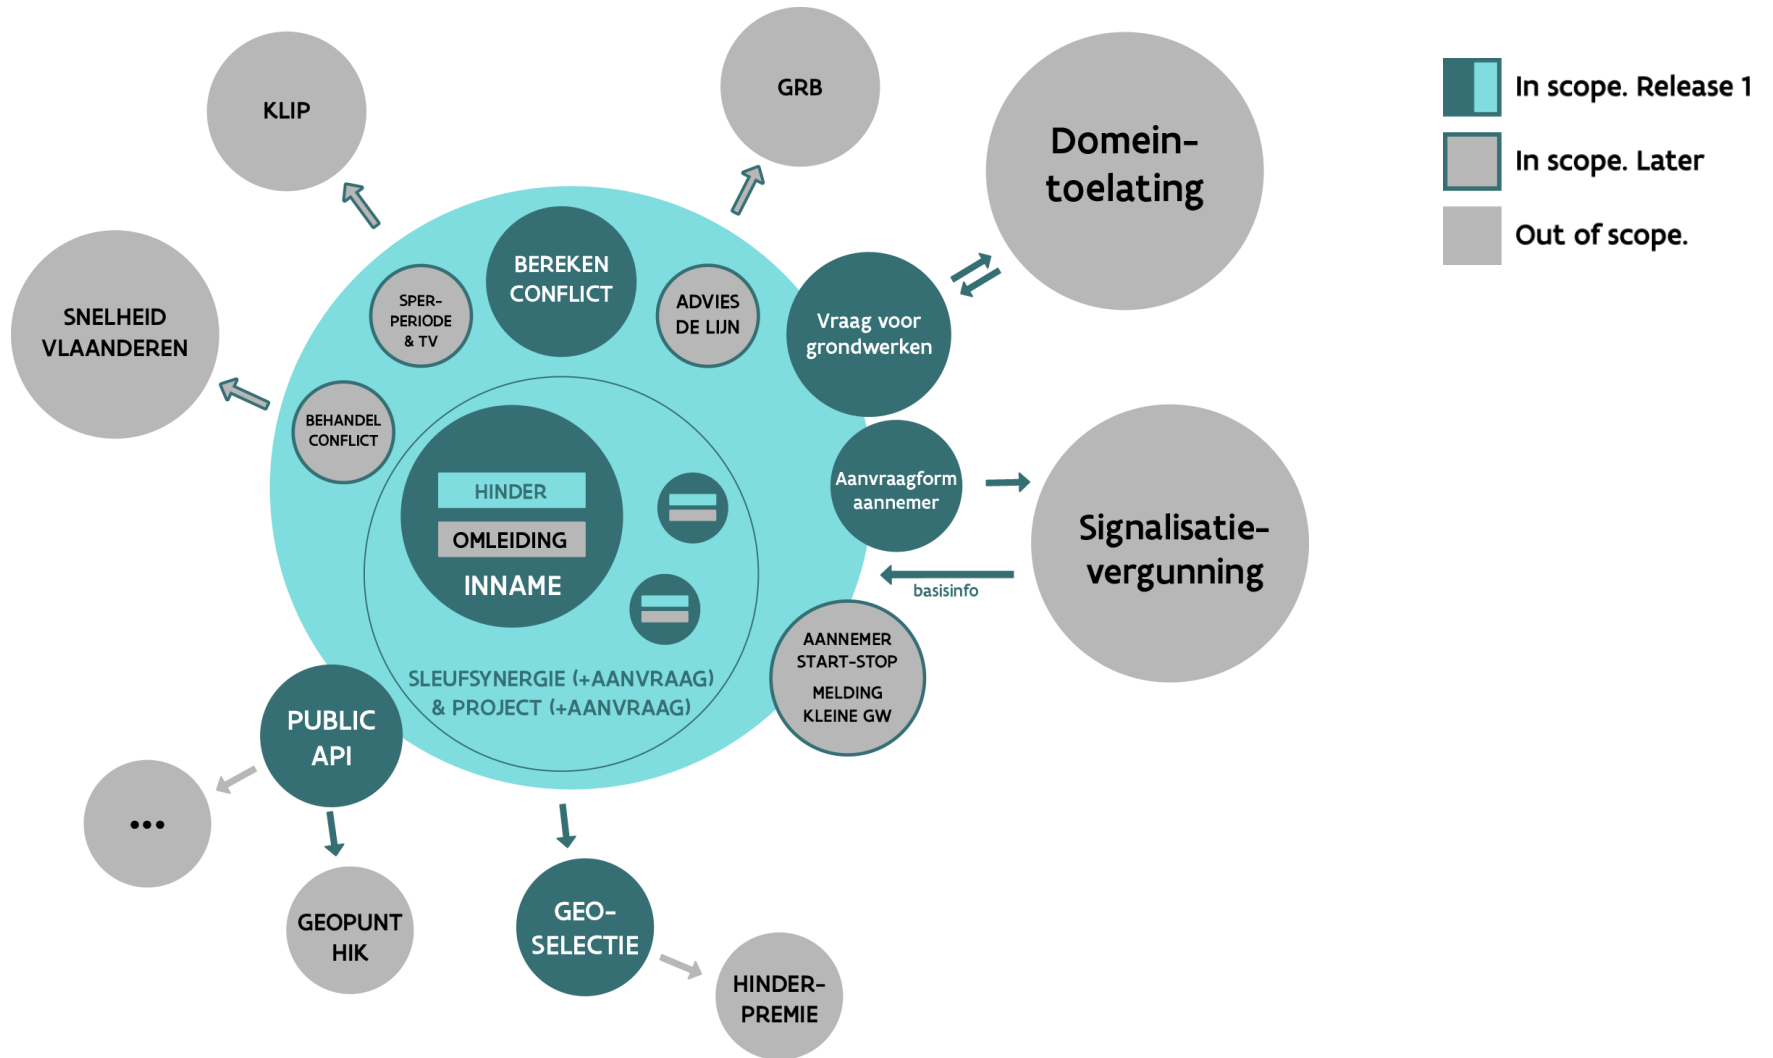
KLIP

GRB

Domein-toelating

In scope. Release 1

In scope. Later

Out of scope.

SNELHEID VLAANDEREN

SPER-PERIODE & TV

BEREKEN CONFLICT

ADVIES DE LIJN

Vraag voor grondwerken

BEHANDEL CONFLICT

HINDER

OMLEIDING

INNAME

Aanvraagform aannemer

Signalisatie-vergunning

basisinfo

AANNEMER START-STOP

MELDING KLEINE GW

SLEUFSYNERGIE (+AANVRAAG) & PROJECT (+AANVRAAG)

PUBLIC API

...

GEOPUNT HIK

GEO-SELECTIE

HINDER-PREMIE